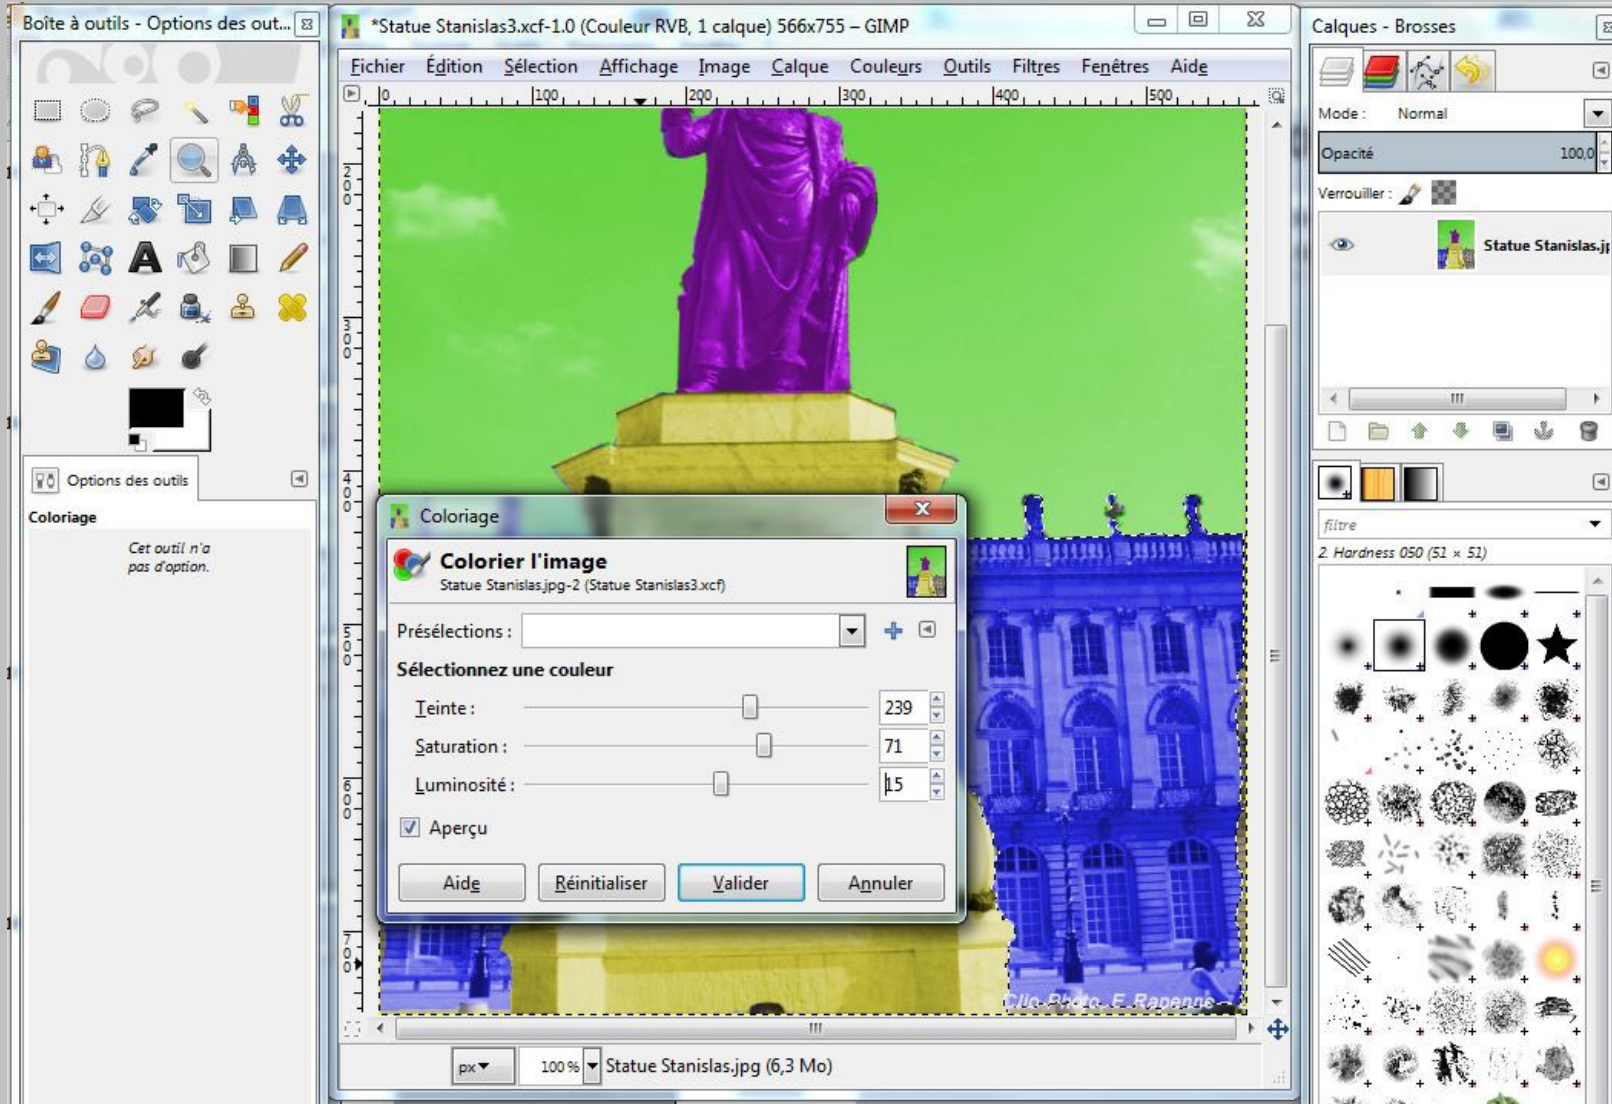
Boîte à outils - Options des out...

Options des outils

Coloriage

Cet outil n'a pas d'option.

*Statue Stanislas3.xcf-1.0 (Couleur RVB, 1 calque) 566x755 – GIMP

Fichier Édition Sélection Affichage Image Calque Couleurs Outils Filtres Fenêtres Aide

0 100 200 300 400 500

100 200 300 400 500 600 700

Coloriage

Colorier l'image

Statue Stanislas.jpg-2 (Statue Stanislas3.xcf)

Présélections :

Sélectionnez une couleur

Teinte : 239

Saturation : 71

Luminosité : 15

Aperçu

Aide Réinitialiser Valider Annuler

Clio Photo E Rapenne

px 100 % Statue Stanislas.jpg (6,3 Mo)

Calques - Brosses

Mode : Normal

Opacité 100,0

Verrouiller :

Statue Stanislas.jp

filtre

2. Hardness 050 (51 × 51)